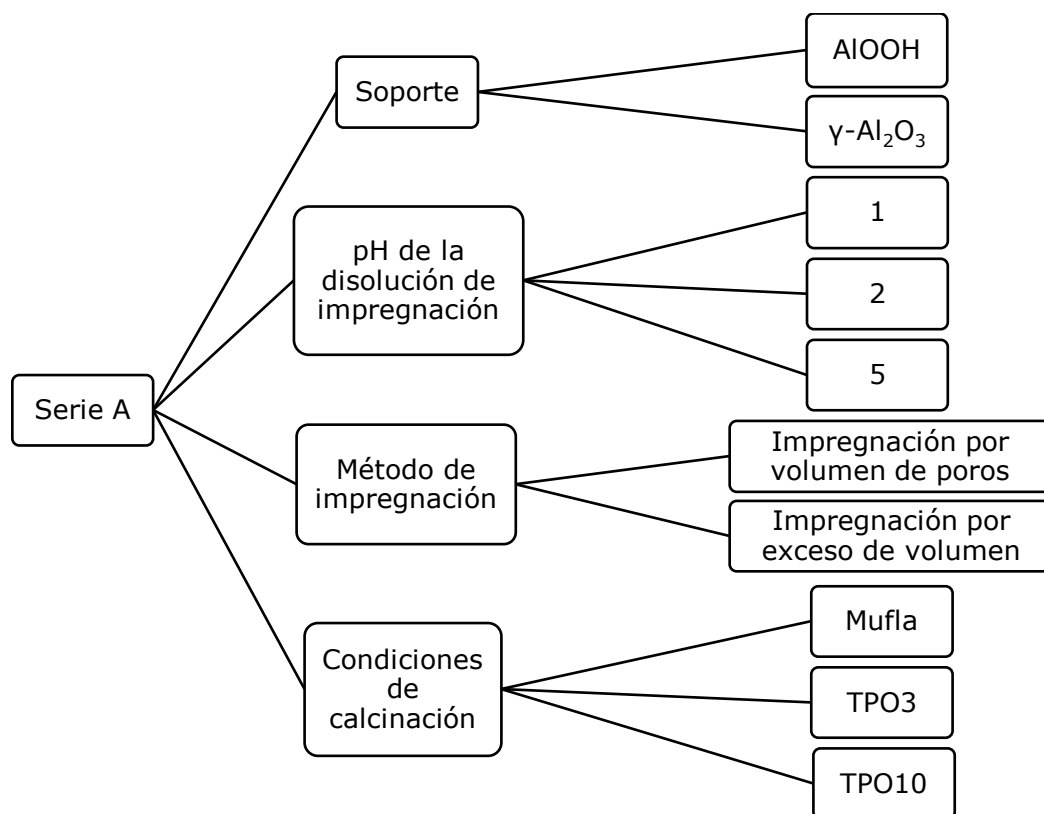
Serie A

Soporte

AlOOH

$\gamma$-$Al_2O_3$

pH de la disolución de impregnación

1

2

5

Método de impregnación

Impregnación por volumen de poros

Impregnación por exceso de volumen

Condiciones de calcinación

Mufla

TPO3

TPO10